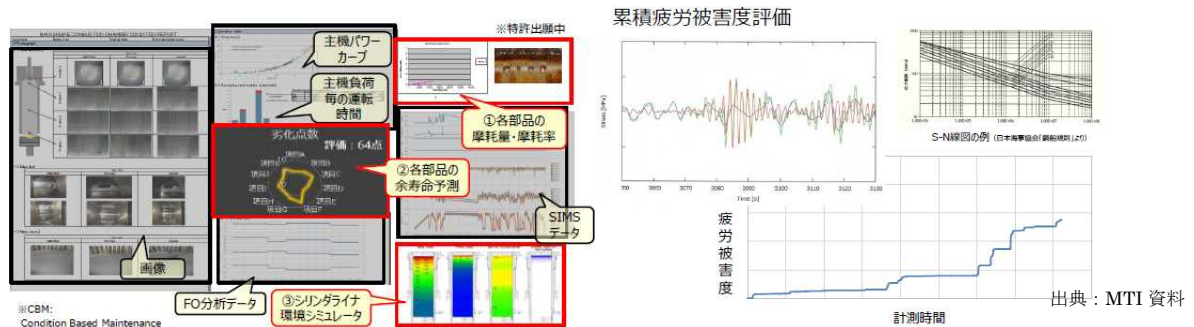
※特許出願中

主機パワーカーブ

主機負荷毎の運転時間

①各部品の摩耗量・摩耗率

劣化点数

評価：64点

項目A

項目B

項目C

項目D

項目E

項目F

項目G

項目H

項目I

項目J

②各部品の余寿命予測

SIMSデータ

画像

FO分析データ

③シリンダライナ環境シミュレータ

※CBM:
Condition Based Maintenance

累積疲労被害度評価

S-N線図の例（日本海事協会「鋼船規則」より）

疲労被害度

計測時間

出典：MTI 資料